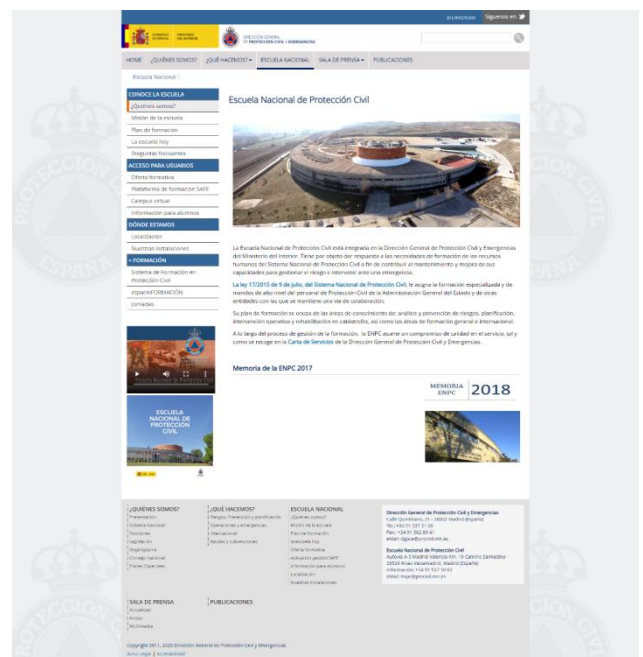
Síguenos en

GOBIERNO DE ESPAÑA MINISTERIO DEL INTERIOR

DIRECCIÓN GENERAL DE PROTECCIÓN CIVIL Y EMERGENCIAS

HOME ¿QUIÉNES SOMOS? ¿QUÉ HACEMOS? ▾ ESCUELA NACIONAL SALA DE PRENSA ▾ PUBLICACIONES

Escuela Nacional /

CONOCE LA ESCUELA
¿Quiénes somos?
Misión de la escuela
Plan de formación
La escuela hoy
Preguntas frecuentes

ACCESO PARA USUARIOS
Oferta formativa
Plataforma de formación SAFE
Campus virtual
Información para alumnos

DÓNDE ESTAMOS
Localización
Nuestras instalaciones

+ FORMACIÓN
Sistema de Formación en Protección Civil
espacioFORMACIÓN
Jornadas

ESCUELA NACIONAL DE PROTECCIÓN CIVIL

Escuela Nacional de Protección Civil

La Escuela Nacional de Protección Civil está integrada en la Dirección General de Protección Civil y Emergencias del Ministerio del Interior. Tiene por objeto dar respuesta a las necesidades de formación de los recursos humanos del Sistema Nacional de Protección Civil a fin de contribuir al mantenimiento y mejora de sus capacidades para gestionar el riesgo e intervenir ante una emergencia.

La ley 17/2015 de 9 de julio, del Sistema Nacional de Protección Civil, le asigna la formación especializada y de mandos de alto nivel del personal de Protección Civil de la Administración General del Estado y de otras entidades con las que se mantiene una vía de colaboración.

Su plan de formación se ocupa de las áreas de conocimiento de: análisis y prevención de riesgos, planificación, intervención operativa y rehabilitación en catástrofes, así como las áreas de formación general e internacional.

A lo largo del proceso de gestión de la formación, la ENPC asume un compromiso de calidad en el servicio, tal y como se recoge en la Carta de Servicios de la Dirección General de Protección Civil y Emergencias.

Memoria de la ENPC 2017

MEMORIA ENPC 2018

¿QUIÉNES SOMOS?
Presentación
Sistema Nacional
Funciones
Legislación
Organigrama
Consejo Nacional
Planes Especiales

¿QUÉ HACEMOS?
Riesgos: Prevención y planificación
Operaciones y emergencias
Internacional
Ayudas y subvenciones

ESCUELA NACIONAL
¿Quiénes somos?
Misión de la escuela
Plan de formación
La escuela hoy
Oferta formativa
Plataforma gestión SAFE
Información para alumnos
Localización
Nuestras instalaciones

Dirección General de Protección Civil y Emergencias
Calle Quintiliano, 21 – 28002 Madrid (España)
Tel.: +34 91 537 31 00
Fax.: +34 91 562 89 41
email: dgpce@procivil.mir.es

Escuela Nacional de Protección Civil
Autovía A-2 Madrid-Valencia Km. 16 Camino Salmedina - 28529 Rivas Vaciamadrid, Madrid (España)
Información: +34 91 537 34 00
email: enpc@procivil.mir.es

SALA DE PRENSA
Actualidad
Avisos
Multimedia

PUBLICACIONES

Copyright 2011 - 2020 Dirección General de Protección Civil y Emergencias
Aviso Legal | Accesibilidad